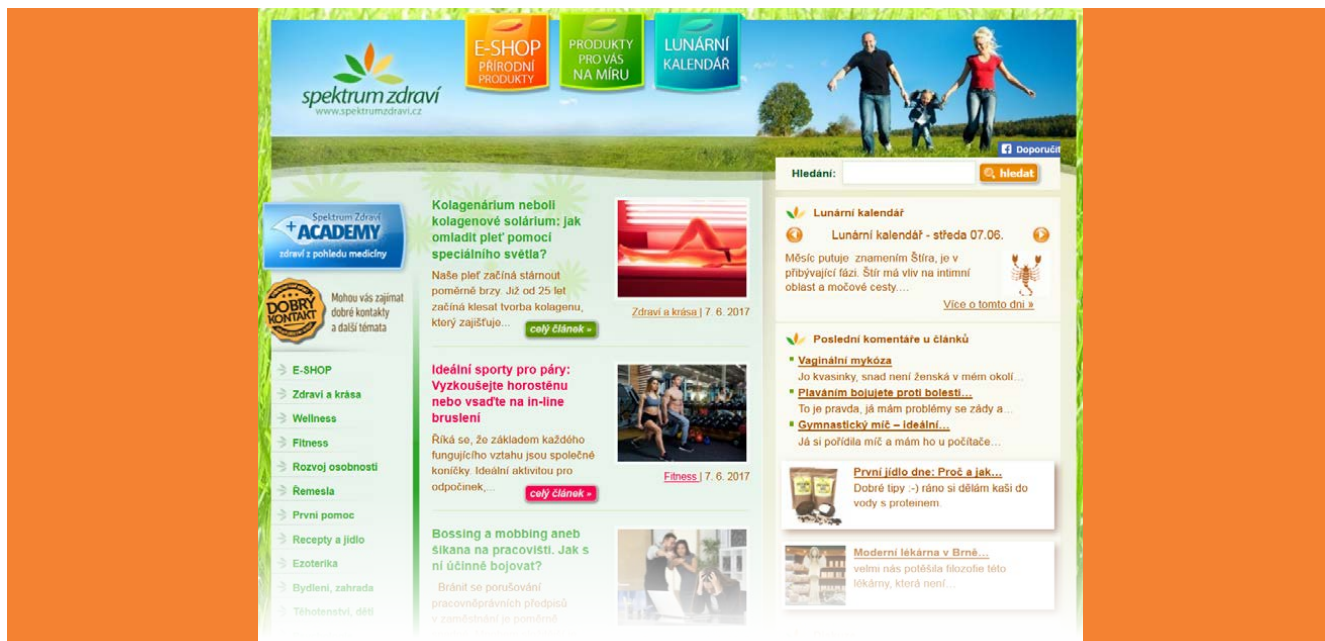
spektrum zdraví
www.spektrumzdravi.cz

E-SHOP PŘÍRODNÍ PRODUKTY

PRODUKTY PRO VÁS NA MÍRU

LUNÁRNÍ KALENDÁŘ

Doporučit

Hledání: hledat

Spektrum Zdraví ACADEMY zdraví z pohledu medicíny

DOBRÝ KONTAKT Mohou vás zajímat dobré kontakty a další témata

E-SHOP
Zdraví a krása
Wellness
Fitness
Rozvoj osobnosti
Řemesla
První pomoc
Recepty a jídlo
Ezoterika
Bydlení, zahrada
Těhotenství, děti

Kolagenárium neboli kolagenové solárium: jak omladit pleť pomocí speciálního světla?

Naše pleť začíná stárnout poměrně brzy. Již od 25 let začíná klesat tvorba kolagenu, který zajišťuje...

celý článek »

Zdraví a krása | 7. 6. 2017

Ideální sporty pro páry: Vyzkoušejte horostěnu nebo vsaďte na in-line bruslení

Říká se, že základem každého fungujícího vztahu jsou společné koníčky. Ideální aktivitou pro odpočinek,...

celý článek »

Fitness | 7. 6. 2017

Bossing a mobbing aneb šikana na pracovišti. Jak s ní účinně bojovat?

Bránit se porušování pracovněprávních předpisů v zaměstnání je poměrně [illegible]

Lunární kalendář

Lunární kalendář - středa 07.06.

Měsíc putuje znamením Štíra, je v přibývající fázi. Štír má vliv na intimní oblast a močové cesty....

Více o tomto dni »

Poslední komentáře u článků

Vaginální mykóza
Jo kvasinky, snad není ženská v mém okolí...

Plaváním bojujete proti bolesti...
To je pravda, já mám problémy se zády a...

Gymnastický míč – ideální...
Já si pořídila míč a mám ho u počítače...

První jídlo dne: Proč a jak...
Dobré tipy :-) ráno si dělám kaši do vody s proteinem.

Moderní lékárna v Brně...
velmi nás potěšila filozofie této lékárny, která není...